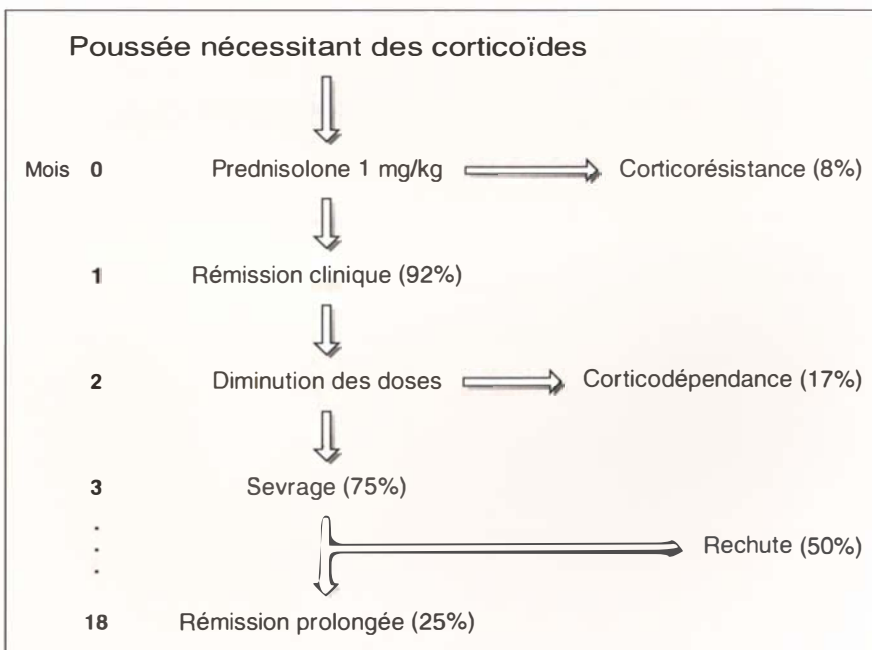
Poussée nécessitant des corticoïdes

Mois 0 Prednisolone 1 mg/kg Corticorésistance (8%)

1 Rémission clinique (92%)

2 Diminution des doses Corticodépendance (17%)

3 Sevrage (75%)

.
.
.

Rechute (50%)

18 Rémission prolongée (25%)